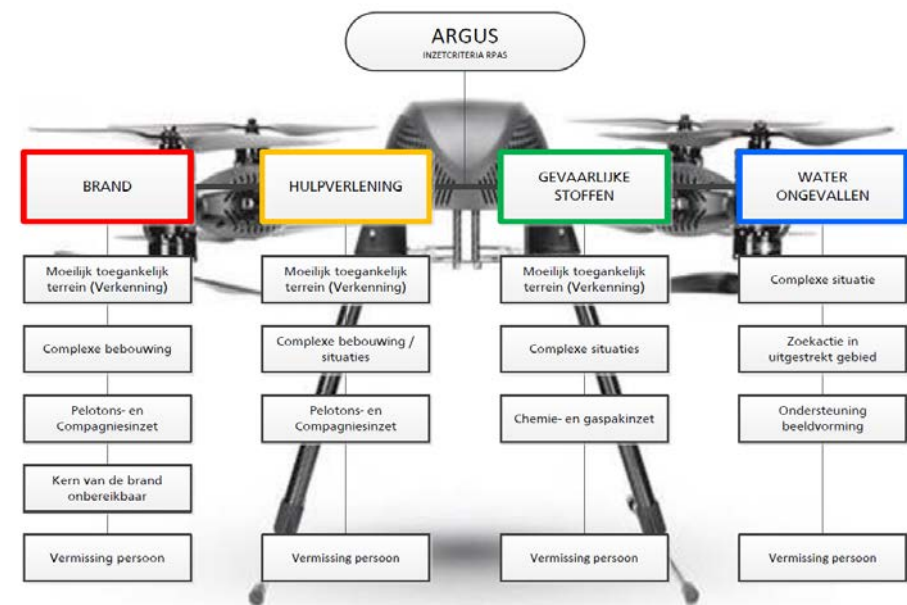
ARGUS
INZETCRITERIA RPAS

BRAND

Moeilijk toegankelijk terrein (Verkenning)

Complexe bebouwing

Pelotons- en Compagniesinzet

Kern van de brand onbereikbaar

Vermissing persoon

HULPVERLENING

Moeilijk toegankelijk terrein (Verkenning)

Complexe bebouwing / situaties

Pelotons- en Compagniesinzet

Vermissing persoon

GEVAARLIJKE STOFFEN

Moeilijk toegankelijk terrein (Verkenning)

Complexe situaties

Chemie- en gaspakinzet

Vermissing persoon

WATER ONGEVALLEN

Complexe situatie

Zoekactie in uitgestrekt gebied

Ondersteuning beeldvorming

Vermissing persoon